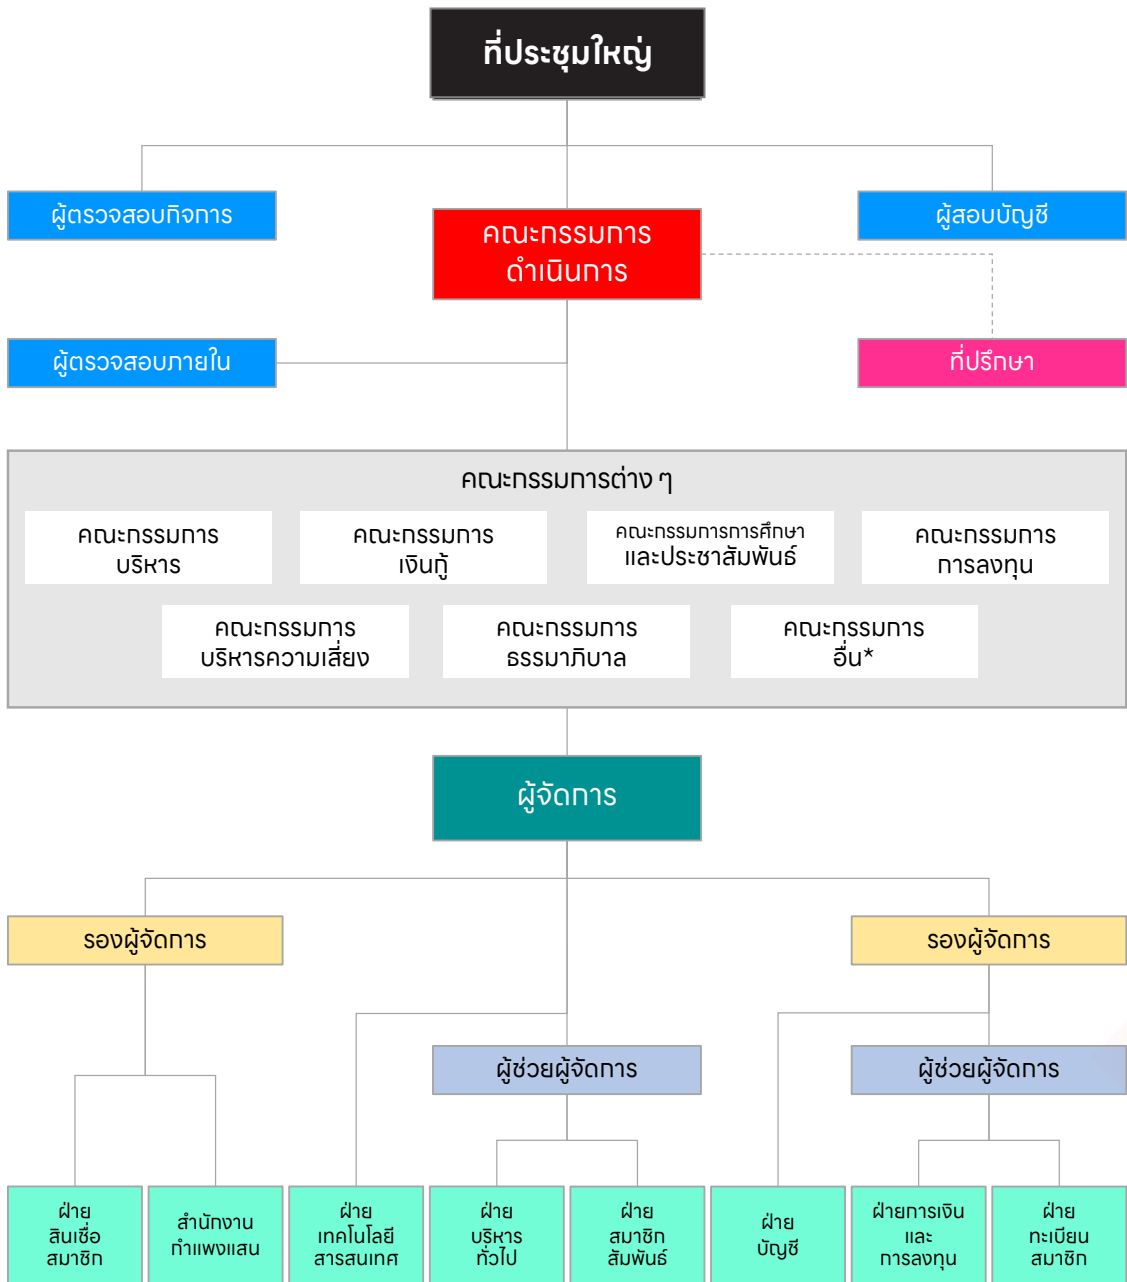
ที่ประชุมใหญ่

ผู้ตรวจสอบกิจการ

คณะกรรมการดำเนินการ

ผู้สอบบัญชี

ผู้ตรวจสอบภายใน

ที่ปรึกษา

คณะกรรมการต่าง ๆ

คณะกรรมการบริหาร

คณะกรรมการเงินกู้

คณะกรรมการการศึกษาและประชาสัมพันธ์

คณะกรรมการการลงทุน

คณะกรรมการบริหารความเสี่ยง

คณะกรรมการธรรมาภิบาล

คณะกรรมการอื่น*

ผู้จัดการ

รองผู้จัดการ

รองผู้จัดการ

ผู้ช่วยผู้จัดการ

ผู้ช่วยผู้จัดการ

ฝ่ายสินเชื่อสมาชิก

สำนักงานกำแพงแสน

ฝ่ายเทคโนโลยีสารสนเทศ

ฝ่ายบริหารทั่วไป

ฝ่ายสมาชิกสัมพันธ์

ฝ่ายบัญชี

ฝ่ายการเงินและการลงทุน

ฝ่ายทะเบียนสมาชิก